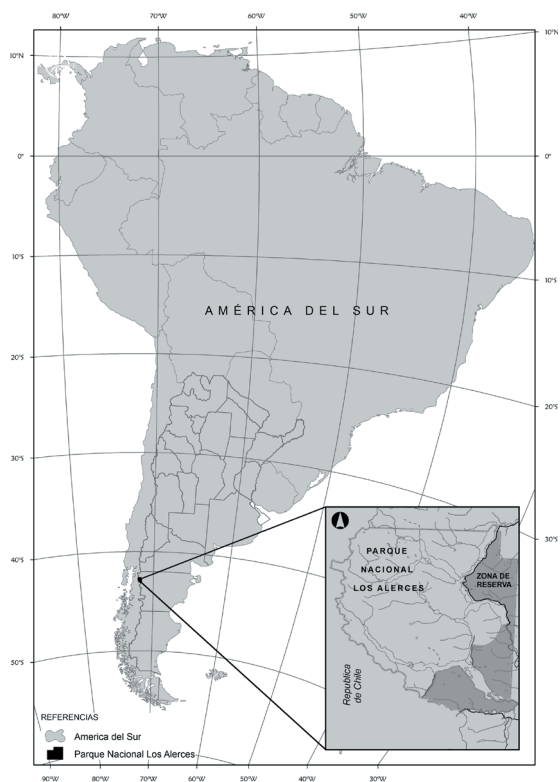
80°W
70°W
60°W
50°W
40°W
10°N
10°N
0°
0°
10°S
10°S
AMÉRICA DEL SUR
20°S
20°S
30°S
30°S
40°S
50°S
PARQUE NACIONAL LOS ALERCES
ZONA DE RESERVA
Republica de Chile
REFERENCIAS
America del Sur
Parque Nacional Los Alerces
90°W
80°W
70°W
60°W
50°W
40°W
30°W